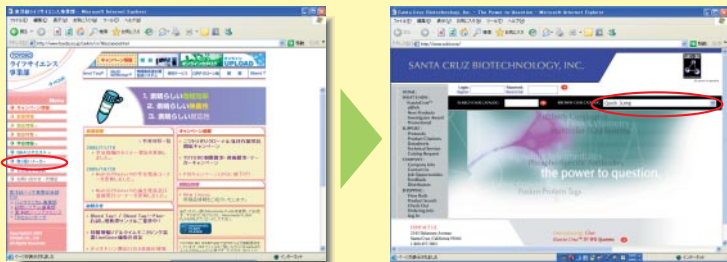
東洋紡ライフサイエンス事業部 - Microsoft Internet Explorer

TOYOBO

ライフサイエンス事業部

1. 素晴らしい価格

2. 素晴らしい価格

3. 素晴らしい価格

UPLOAD

Santa Cruz Biotechnology, Inc. - The Power to Question - Microsoft Internet Explorer

SANTA CRUZ BIOTECHNOLOGY, INC.

Quick Jump

the power to question.